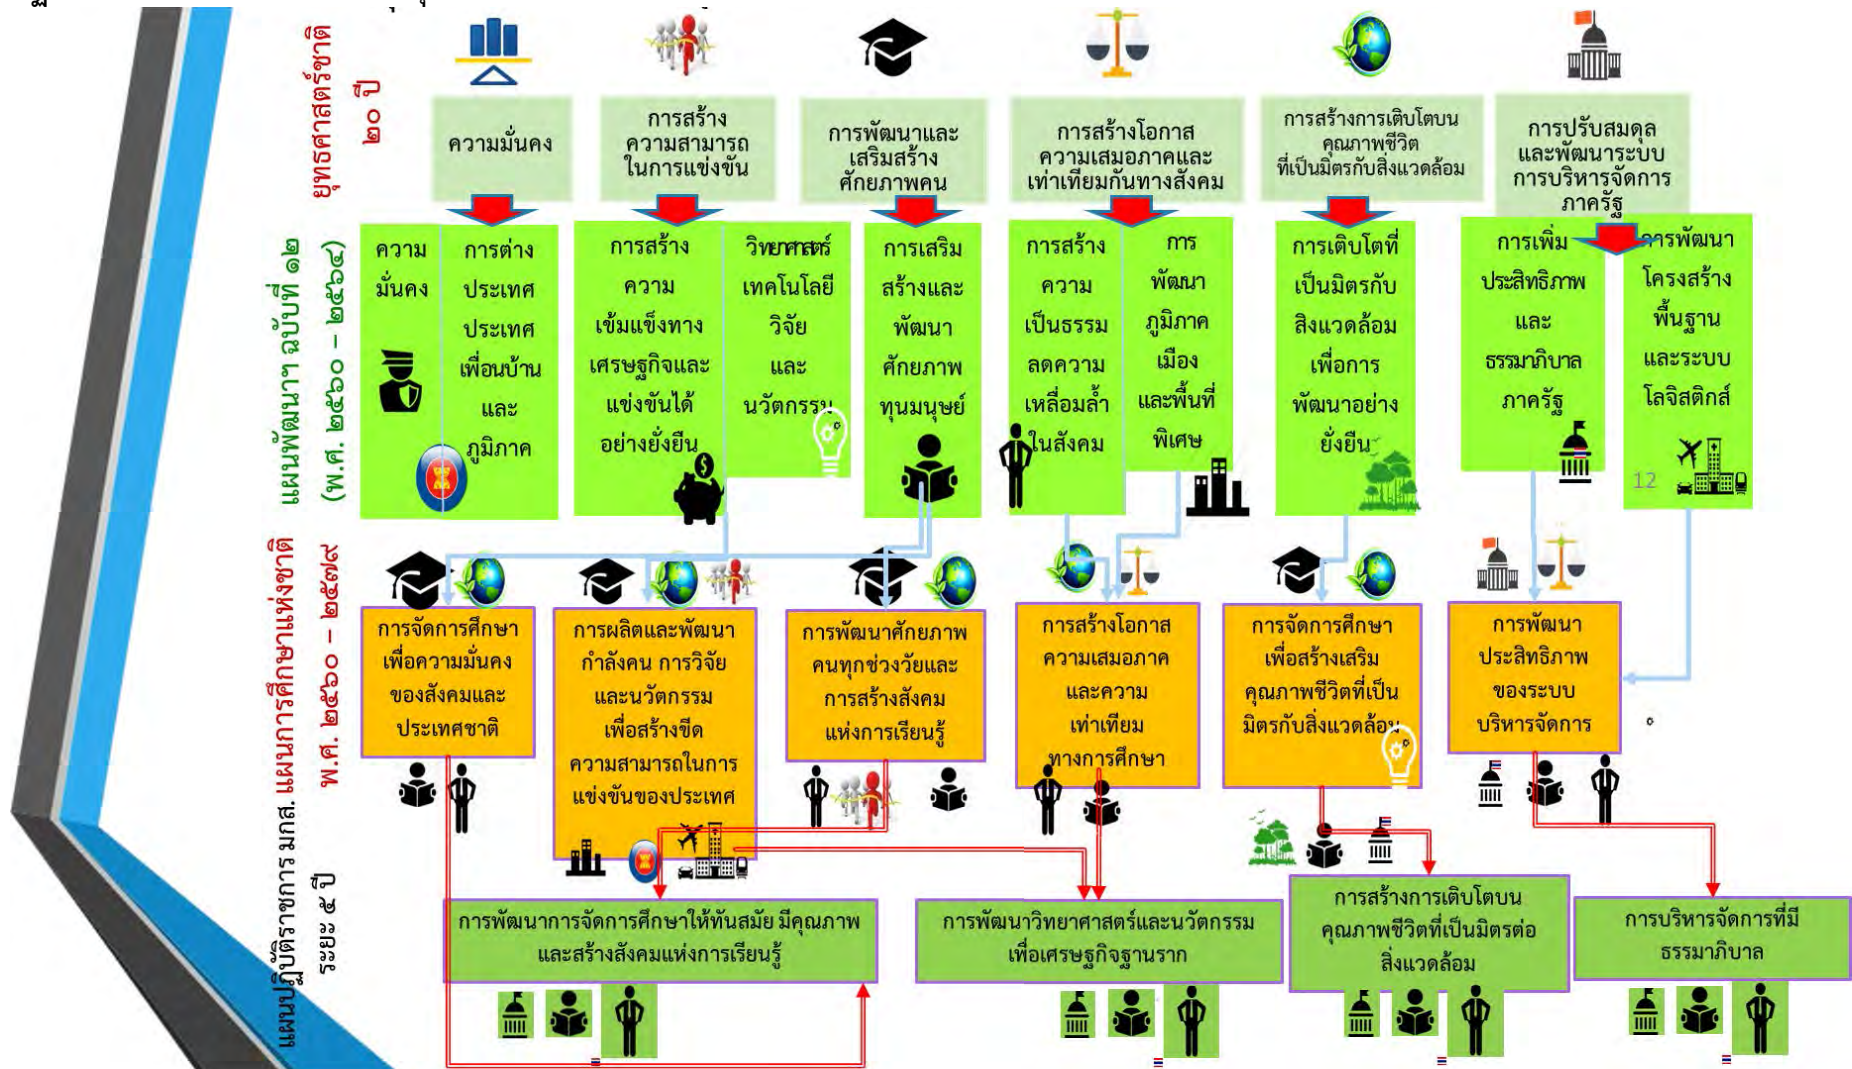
ยุทธศาสตร์ชาติ ๒๐ ปี

ความมั่นคง

การสร้างความสามารถในการแข่งขัน

การพัฒนาและเสริมสร้างศักยภาพคน

การสร้างโอกาสความเสมอภาคและเท่าเทียมกันทางสังคม

การสร้างการเติบโตบนคุณภาพชีวิตที่เป็นมิตรกับสิ่งแวดล้อม

การปรับสมดุลและพัฒนาระบบการบริหารจัดการภาครัฐ

แผนพัฒนาฯ ฉบับที่ ๑๒ (พ.ศ. ๒๕๖๐ – ๒๕๖๔)

ความมั่นคง

การต่างประเทศ ประเทศเพื่อนบ้าน และภูมิภาค

การสร้างความเข้มแข็งทางเศรษฐกิจและแข่งขันได้อย่างยั่งยืน

วิทยาศาสตร์ เทคโนโลยี วิจัย และนวัตกรรม

การเสริมสร้างและพัฒนาศักยภาพทุนมนุษย์

การสร้างความเป็นธรรมลดความเหลื่อมล้ำในสังคม

การพัฒนาภูมิภาค เมือง และพื้นที่พิเศษ

การเติบโตที่เป็นมิตรกับสิ่งแวดล้อมเพื่อการพัฒนาอย่างยั่งยืน

การเพิ่มประสิทธิภาพและธรรมาภิบาลภาครัฐ

การพัฒนาโครงสร้างพื้นฐานและระบบโลจิสติกส์

12

แผนการศึกษาแห่งชาติ พ.ศ. ๒๕๖๐ – ๒๕๗๙

การจัดการศึกษาเพื่อความมั่นคงของสังคมและประเทศชาติ

การผลิตและพัฒนากำลังคน การวิจัย และนวัตกรรมเพื่อสร้างขีดความสามารถในการแข่งขันของประเทศ

การพัฒนาศักยภาพคนทุกช่วงวัยและการสร้างสังคมแห่งการเรียนรู้

การสร้างโอกาสความเสมอภาคและความเท่าเทียมทางการศึกษา

การจัดการศึกษาเพื่อสร้างเสริมคุณภาพชีวิตที่เป็นมิตรกับสิ่งแวดล้อม

การพัฒนาประสิทธิภาพของระบบบริหารจัดการ

แผนปฏิบัติราชการ มกส. ระยะ ๕ ปี

การพัฒนาการจัดการศึกษาให้ทันสมัย มีคุณภาพและสร้างสังคมแห่งการเรียนรู้

การพัฒนาวิทยาศาสตร์และนวัตกรรมเพื่อเศรษฐกิจฐานราก

การสร้างการเติบโตบนคุณภาพชีวิตที่เป็นมิตรต่อสิ่งแวดล้อม

การบริหารจัดการที่มีธรรมาภิบาล